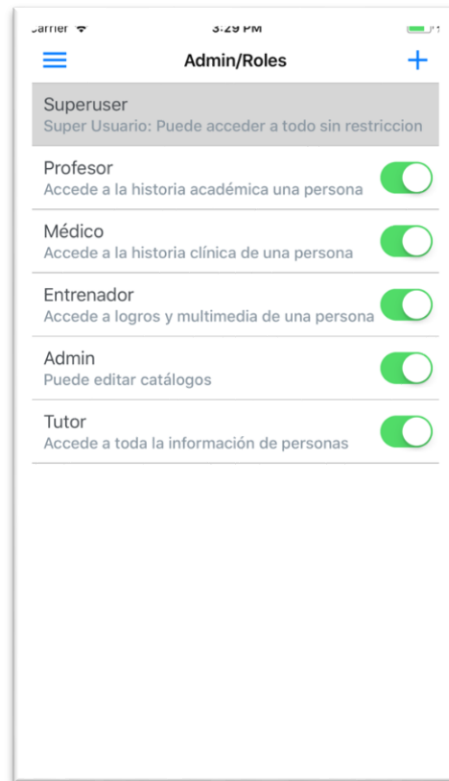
Carrier
3:29 PM

Admin/Roles

Superuser
Super Usuario: Puede acceder a todo sin restriccion

Profesor
Accede a la historia académica una persona

Médico
Accede a la historia clínica de una persona

Entrenador
Accede a logros y multimedia de una persona

Admin
Puede editar catálogos

Tutor
Accede a toda la información de personas